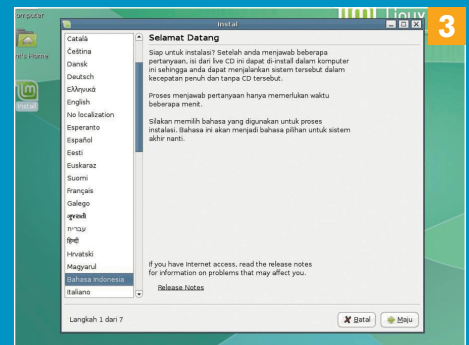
omputer
n's Home
Instal
Instal
3
Català
Čeština
Dansk
Deutsch
Ελληνικά
English
No localization
Esperanto
Español
Eesti
Euskaraz
Suomi
Français
Galego
ગુજરાતી
עברית
हिन्दी
Hrvatski
Magyarul
Bahasa Indonesia
Italiano

Selamat Datang

Siap untuk instalasi? Setelah anda menjawab beberapa pertanyaan, isi dari live CD ini dapat di-install dalam komputer ini sehingga anda dapat menjalankan sistem tersebut dalam kecepatan penuh dan tanpa CD tersebut.

Proses menjawab pertanyaan hanya memerlukan waktu beberapa menit.

Silakan memilih bahasa yang digunakan untuk proses instalasi. Bahasa ini akan menjadi bahasa pilihan untuk sistem akhir nanti.

If you have Internet access, read the release notes for information on problems that may affect you.

Release Notes

Langkah 1 dari 7
Batal
Maju